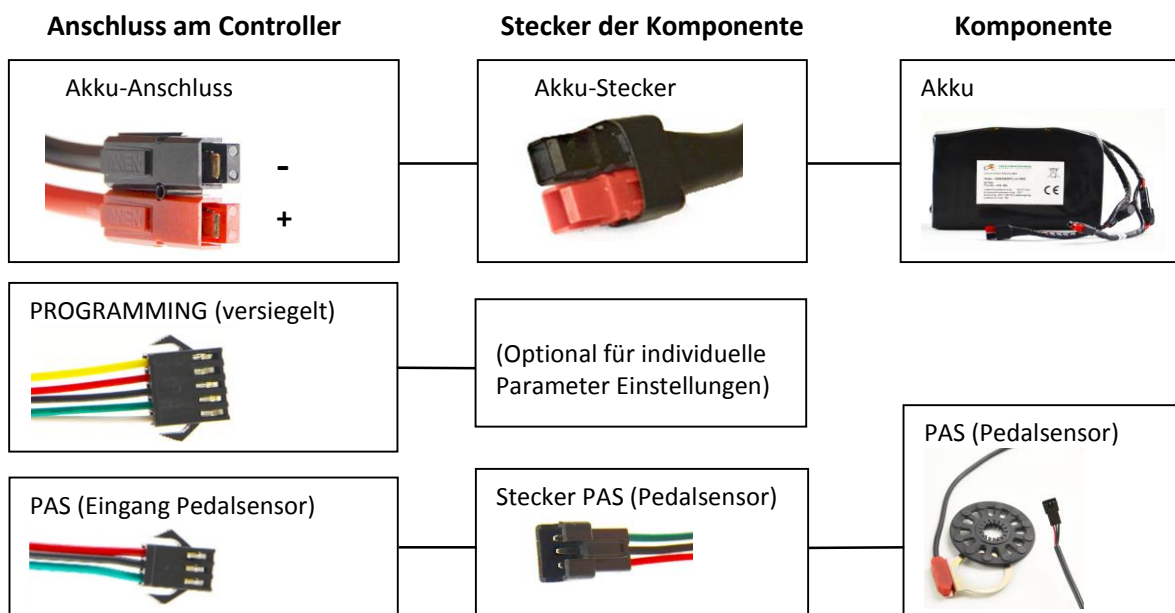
**Anschluss am Controller**

**Stecker der Komponente**

**Komponente**

Akku-Anschluss

-

+

Akku-Stecker

Akku

CE

PROGRAMMING (versiegelt)

(Optional für individuelle Parameter Einstellungen)

PAS (Pedalsensor)

PAS (Eingang Pedalsensor)

Stecker PAS (Pedalsensor)